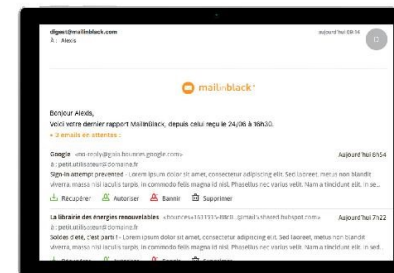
digest@mailinblack.com
À : Alexis

Aujourd'hui 08:14

C

mailinblack

Bonjour Alexis,
Voici votre dernier rapport Mailinblack, depuis celui reçu le 24/06 à 16h30.
• 2 emails en attentes :

Google <no-reply@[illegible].google.com>
à : petit.utilisateur@domaine.fr
Sign-in attempt prevented - Lorem ipsum dolor sit amet, consectetur adipiscing elit. Sed laoreet, metus non blandit viverra, massa nisl iaculis turpis, in commodo felis magna id nisl. Phasellus nec varius velit. Nam a tincidunt elit. In se...

Aujourd'hui 8h54

Récupérer Autoriser Bannir Supprimer

La librairie des énergies renouvelables <bounces+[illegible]>
à : petit.utilisateur@domaine.fr
Soldes d'été, c'est parti ! - Lorem ipsum dolor sit amet, consectetur adipiscing elit. Sed laoreet, metus non blandit viverra, massa nisl iaculis turpis, in commodo felis magna id nisl. Phasellus nec varius velit. Nam a tincidunt elit. In sed...

Aujourd'hui 7h22

Récupérer Autoriser Bannir Supprimer